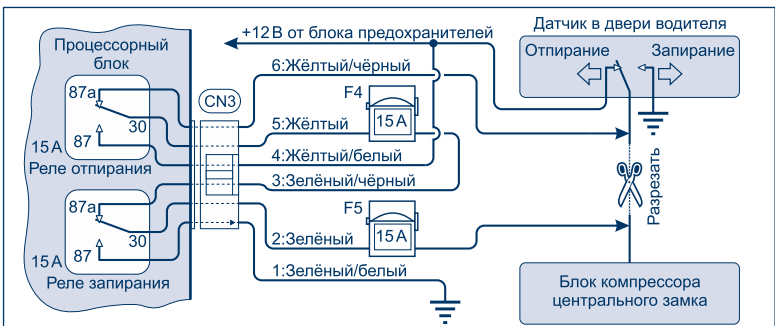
Процессорный блок

87a

30

87

15A

Реле отпирания

87a

30

87

15A

Реле запирания

CN3

+12 В от блока предохранителей

6:Жёлтый/чёрный

F4

15 A

5:Жёлтый

4:Жёлтый/белый

3:Зелёный/чёрный

F5

15 A

2:Зелёный

1:Зелёный/белый

Датчик в двери водителя

Отпирание

Запирание

Разрезать

Блок компрессора центрального замка